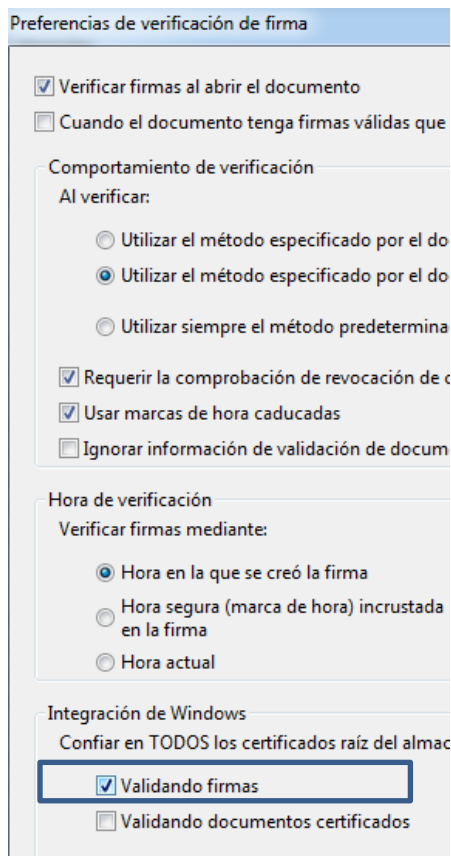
Preferencias de verificación de firma

Verificar firmas al abrir el documento

Cuando el documento tenga firmas válidas que

Comportamiento de verificación

Al verificar:

Utilizar el método especificado por el do

Utilizar el método especificado por el do

Utilizar siempre el método predetermina

Requerir la comprobación de revocación de c

Usar marcas de hora caducadas

Ignorar información de validación de docum

Hora de verificación

Verificar firmas mediante:

Hora en la que se creó la firma

Hora segura (marca de hora) incrustada en la firma

Hora actual

Integración de Windows

Confiar en TODOS los certificados raíz del almac

Validando firmas

Validando documentos certificados